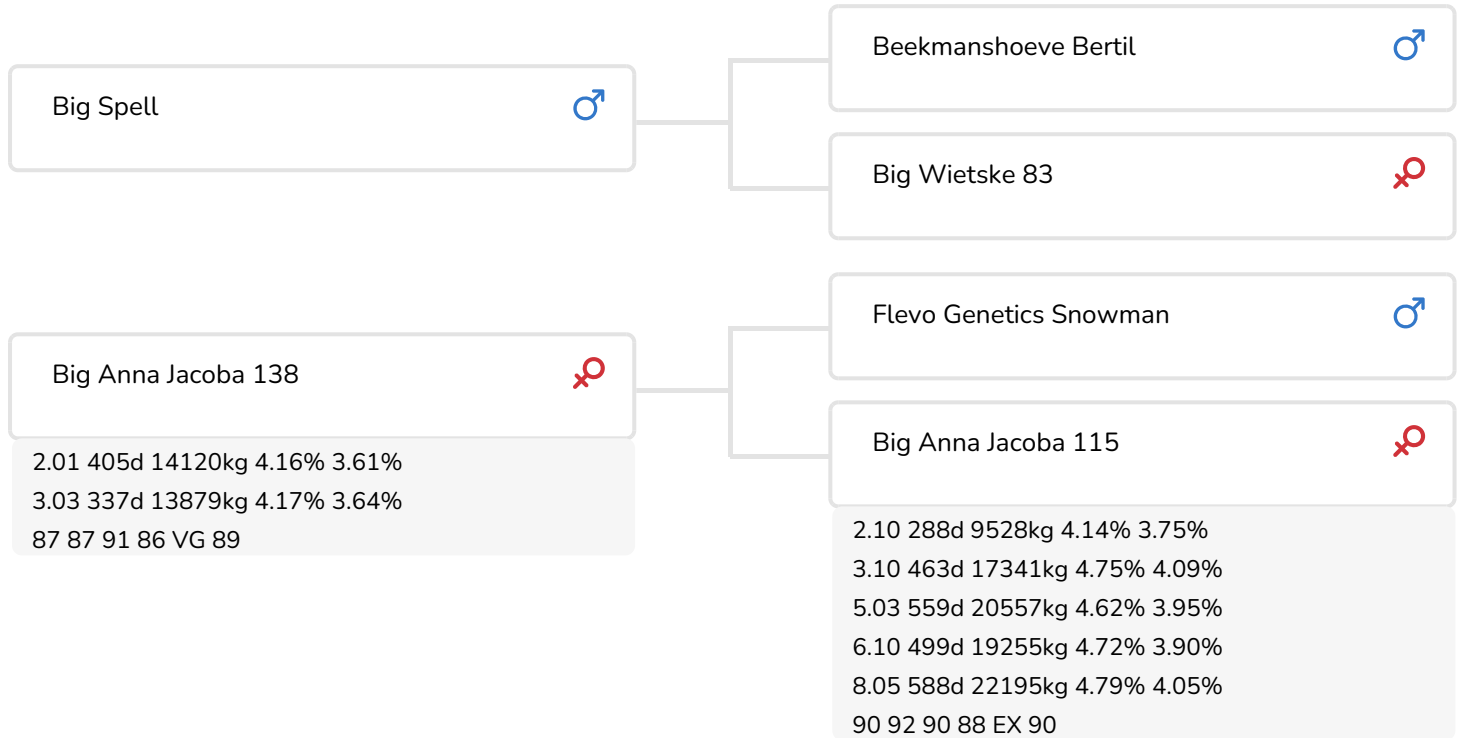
Big Spell ♂

Beekmanshoeve Bertil ♂

Big Wietske 83 ♀

Big Anna Jacoba 138 ♀

2.01 405d 14120kg 4.16% 3.61%
3.03 337d 13879kg 4.17% 3.64%
87 87 91 86 VG 89

Flevo Genetics Snowman ♂

Big Anna Jacoba 115 ♀

2.10 288d 9528kg 4.14% 3.75%
3.10 463d 17341kg 4.75% 4.09%
5.03 559d 20557kg 4.62% 3.95%
6.10 499d 19255kg 4.72% 3.90%
8.05 588d 22195kg 4.79% 4.05%
90 92 90 88 EX 90